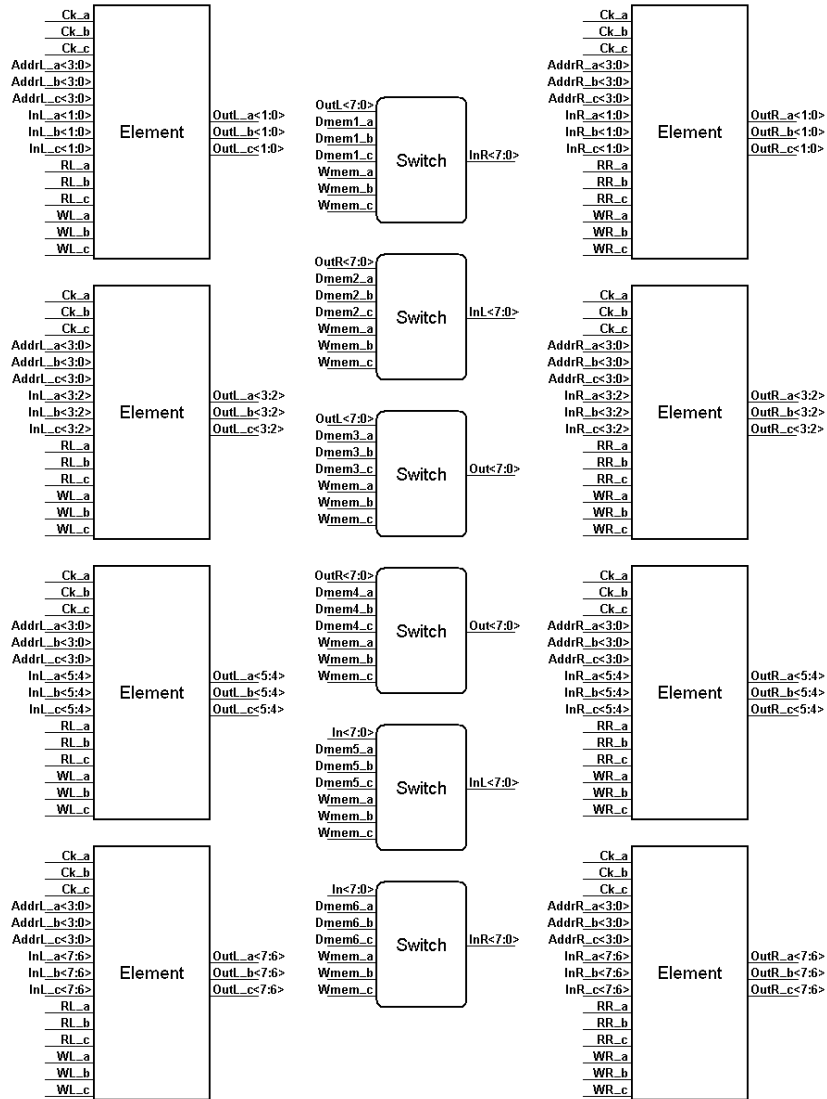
Ck_a
Ck_b
Ck_c
AddrL_a<3:0>
AddrL_b<3:0>
AddrL_c<3:0>
InL_a<1:0>
InL_b<1:0>
InL_c<1:0>
RL_a
RL_b
RL_c
WL_a
WL_b
WL_c
Element
OutL_a<1:0>
OutL_b<1:0>
OutL_c<1:0>

OutL<7:0>
Dmem1_a
Dmem1_b
Dmem1_c
Wmem_a
Wmem_b
Wmem_c
Switch
InR<7:0>

Ck_a
Ck_b
Ck_c
AddrR_a<3:0>
AddrR_b<3:0>
AddrR_c<3:0>
InR_a<1:0>
InR_b<1:0>
InR_c<1:0>
RR_a
RR_b
RR_c
WR_a
WR_b
WR_c
Element
OutR_a<1:0>
OutR_b<1:0>
OutR_c<1:0>

OutR<7:0>
Dmem2_a
Dmem2_b
Dmem2_c
Wmem_a
Wmem_b
Wmem_c
Switch
InL<7:0>

Ck_a
Ck_b
Ck_c
AddrL_a<3:0>
AddrL_b<3:0>
AddrL_c<3:0>
InL_a<3:2>
InL_b<3:2>
InL_c<3:2>
RL_a
RL_b
RL_c
WL_a
WL_b
WL_c
Element
OutL_a<3:2>
OutL_b<3:2>
OutL_c<3:2>

Ck_a
Ck_b
Ck_c
AddrR_a<3:0>
AddrR_b<3:0>
AddrR_c<3:0>
InR_a<3:2>
InR_b<3:2>
InR_c<3:2>
RR_a
RR_b
RR_c
WR_a
WR_b
WR_c
Element
OutR_a<3:2>
OutR_b<3:2>
OutR_c<3:2>

OutL<7:0>
Dmem3_a
Dmem3_b
Dmem3_c
Wmem_a
Wmem_b
Wmem_c
Switch
Out<7:0>

OutR<7:0>
Dmem4_a
Dmem4_b
Dmem4_c
Wmem_a
Wmem_b
Wmem_c
Switch
Out<7:0>

Ck_a
Ck_b
Ck_c
AddrL_a<3:0>
AddrL_b<3:0>
AddrL_c<3:0>
InL_a<5:4>
InL_b<5:4>
InL_c<5:4>
RL_a
RL_b
RL_c
WL_a
WL_b
WL_c
Element
OutL_a<5:4>
OutL_b<5:4>
OutL_c<5:4>

Ck_a
Ck_b
Ck_c
AddrR_a<3:0>
AddrR_b<3:0>
AddrR_c<3:0>
InR_a<5:4>
InR_b<5:4>
InR_c<5:4>
RR_a
RR_b
RR_c
WR_a
WR_b
WR_c
Element
OutR_a<5:4>
OutR_b<5:4>
OutR_c<5:4>

In<7:0>
Dmem5_a
Dmem5_b
Dmem5_c
Wmem_a
Wmem_b
Wmem_c
Switch
InL<7:0>

Ck_a
Ck_b
Ck_c
AddrL_a<3:0>
AddrL_b<3:0>
AddrL_c<3:0>
InL_a<7:6>
InL_b<7:6>
InL_c<7:6>
RL_a
RL_b
RL_c
WL_a
WL_b
WL_c
Element
OutL_a<7:6>
OutL_b<7:6>
OutL_c<7:6>

In<7:0>
Dmem6_a
Dmem6_b
Dmem6_c
Wmem_a
Wmem_b
Wmem_c
Switch
InR<7:0>

Ck_a
Ck_b
Ck_c
AddrR_a<3:0>
AddrR_b<3:0>
AddrR_c<3:0>
InR_a<7:6>
InR_b<7:6>
InR_c<7:6>
RR_a
RR_b
RR_c
WR_a
WR_b
WR_c
Element
OutR_a<7:6>
OutR_b<7:6>
OutR_c<7:6>